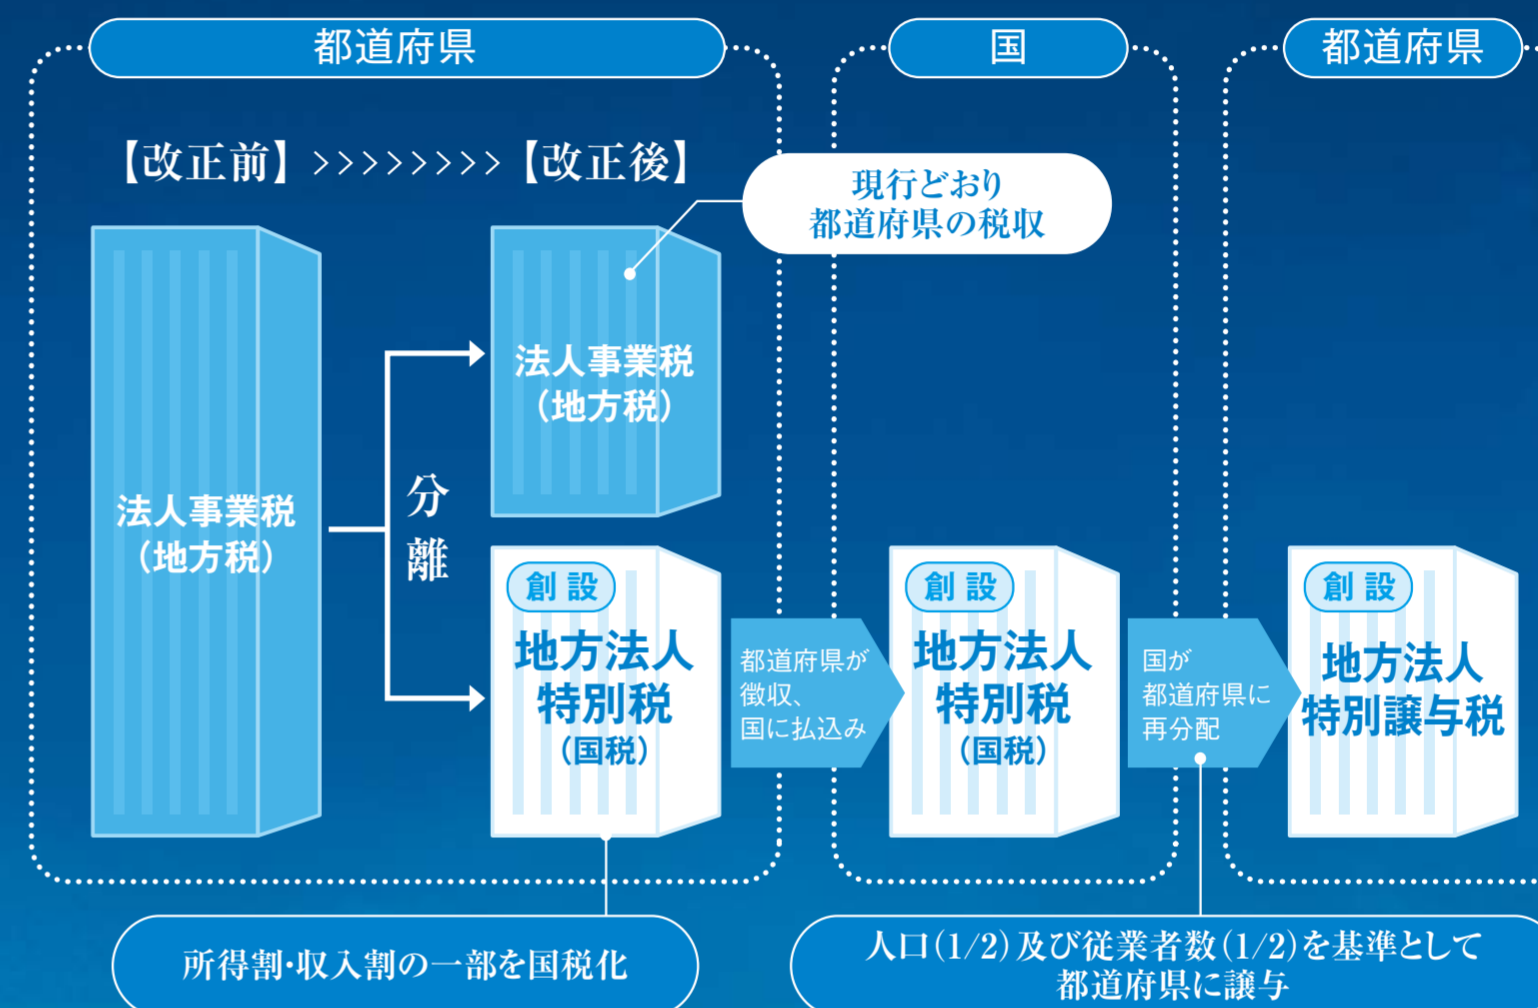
都道府県

国

都道府県

【改正前】>>>>>>>>【改正後】

現行どおり
都道府県の税収

法人事業税
（地方税）

分
離

法人事業税
（地方税）

創設
地方法人
特別税
（国税）

都道府県が
徴収、
国に払込み

創設
地方法人
特別税
（国税）

国が
都道府県に
再分配

創設
地方法人
特別譲与税

所得割・収入割の一部を国税化

人口（1/2）及び従業者数（1/2）を基準として
都道府県に譲与